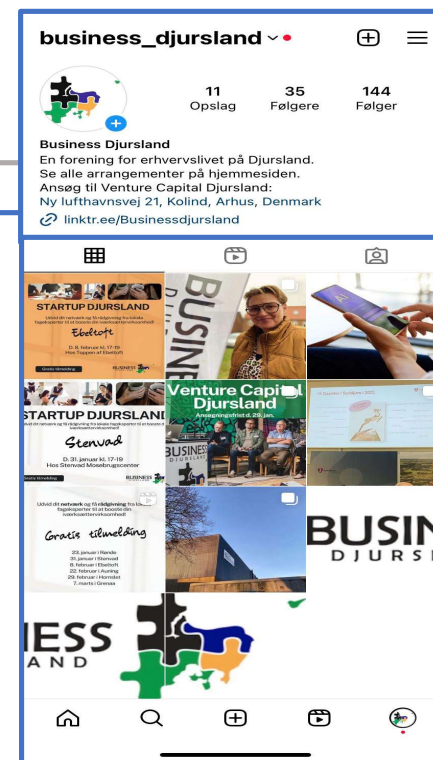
business_djursland

11 Opslag
35 Følgere
144 Følger

Business Djursland
En forening for erhvervslivet på Djursland.
Se alle arrangementer på hjemmesiden.
Ansøg til Venture Capital Djursland:
Ny lufthavnsvej 21, Kolind, Arhus, Denmark
linktr.ee/Businessdjursland

STARTUP DJURSLAND
Ebeltoft
D. 8. februar kl. 17-19
Hos Toppen af Ebeltoft
Gratis tilmelding
BUSINESS

BUSINESS DJURSLAND

Venture Capital Djursland
Ansøgningsfrist d. 29. jan.

STARTUP DJURSLAND
Stenvad
D. 31. januar kl. 17-19
Hos Stenvad Mosebrugscenter
BUSINESS

Gratis tilmelding
23. januar i Rønde
31. januar i Stenvad
8. februar i Ebeltoft
22. februar i Auning
29. februar i Hornslet
7. marts i Grenaa

BUSINES
DJURSL

NESS
LAND